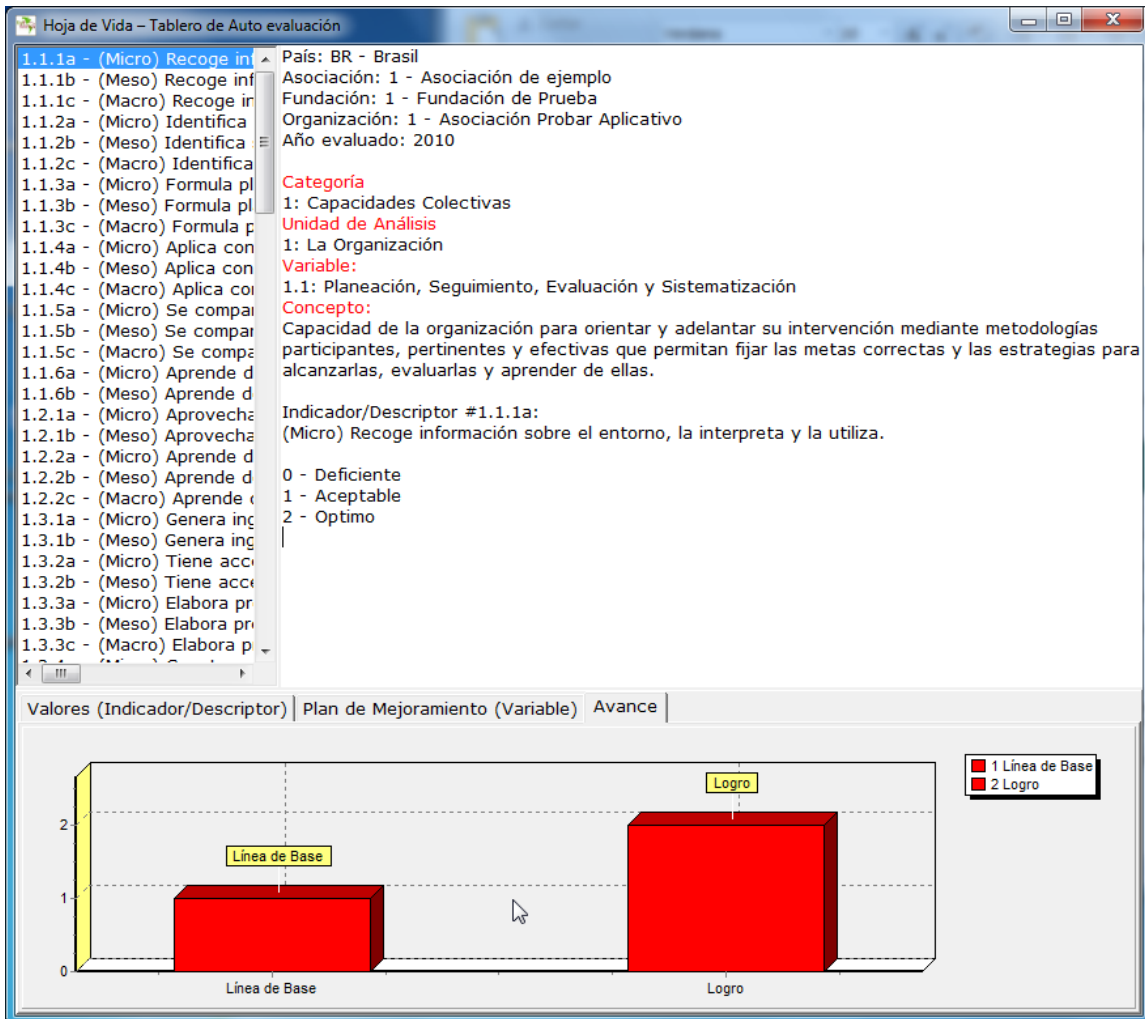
Hoja de Vida – Tablero de Auto evaluación

1.1.1a - (Micro) Recoge in
1.1.1b - (Meso) Recoge inf
1.1.1c - (Macro) Recoge in
1.1.2a - (Micro) Identifica
1.1.2b - (Meso) Identifica
1.1.2c - (Macro) Identifica
1.1.3a - (Micro) Formula pl
1.1.3b - (Meso) Formula pl
1.1.3c - (Macro) Formula p
1.1.4a - (Micro) Aplica con
1.1.4b - (Meso) Aplica con
1.1.4c - (Macro) Aplica co
1.1.5a - (Micro) Se compar
1.1.5b - (Meso) Se compar
1.1.5c - (Macro) Se compa
1.1.6a - (Micro) Aprende d
1.1.6b - (Meso) Aprende d
1.2.1a - (Micro) Aprovecha
1.2.1b - (Meso) Aprovecha
1.2.2a - (Micro) Aprende d
1.2.2b - (Meso) Aprende d
1.2.2c - (Macro) Aprende
1.3.1a - (Micro) Genera ing
1.3.1b - (Meso) Genera ing
1.3.2a - (Micro) Tiene acc
1.3.2b - (Meso) Tiene acc
1.3.3a - (Micro) Elabora pr
1.3.3b - (Meso) Elabora pr
1.3.3c - (Macro) Elabora p

País: BR - Brasil
Asociación: 1 - Asociación de ejemplo
Fundación: 1 - Fundación de Prueba
Organización: 1 - Asociación Probar Aplicativo
Año evaluado: 2010

Categoría
1: Capacidades Colectivas
Unidad de Análisis
1: La Organización
Variable:
1.1: Planeación, Seguimiento, Evaluación y Sistematización
Concepto:
Capacidad de la organización para orientar y adelantar su intervención mediante metodologías participantes, pertinentes y efectivas que permitan fijar las metas correctas y las estrategias para alcanzarlas, evaluarlas y aprender de ellas.

Indicador/Descriptor #1.1.1a:
(Micro) Recoge información sobre el entorno, la interpreta y la utiliza.

0 - Deficiente
1 - Aceptable
2 - Optimo

Valores (Indicador/Descriptor) | Plan de Mejoramiento (Variable) | Avance

1 Línea de Base
2 Logro

Logro
Línea de Base
2
1
0
Línea de Base
Logro